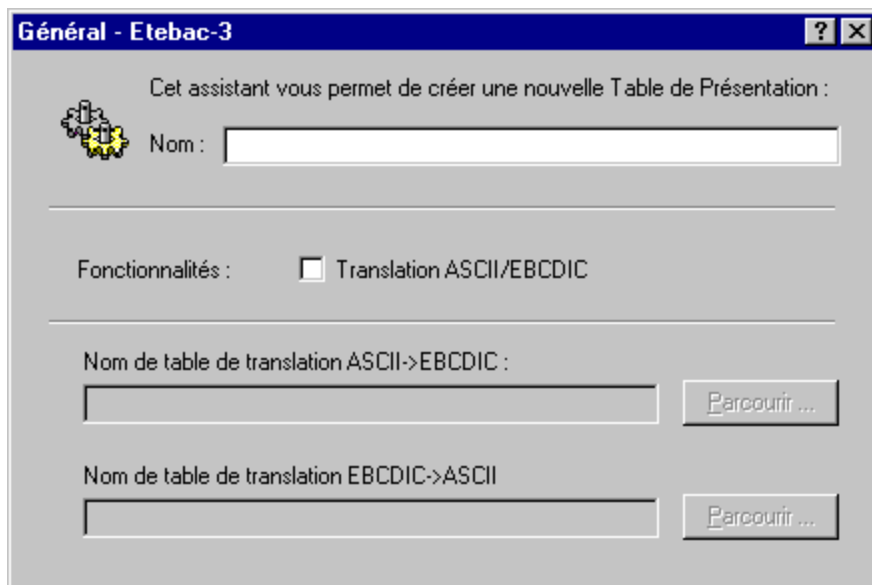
Général - Etebac-3

?

Cet assistant vous permet de créer une nouvelle Table de Présentation :

Nom :

Fonctionnalités :

Translation ASCII/EBCDIC

Nom de table de translation ASCII->EBCDIC :

Parcourir ...

Nom de table de translation EBCDIC->ASCII

Parcourir ...